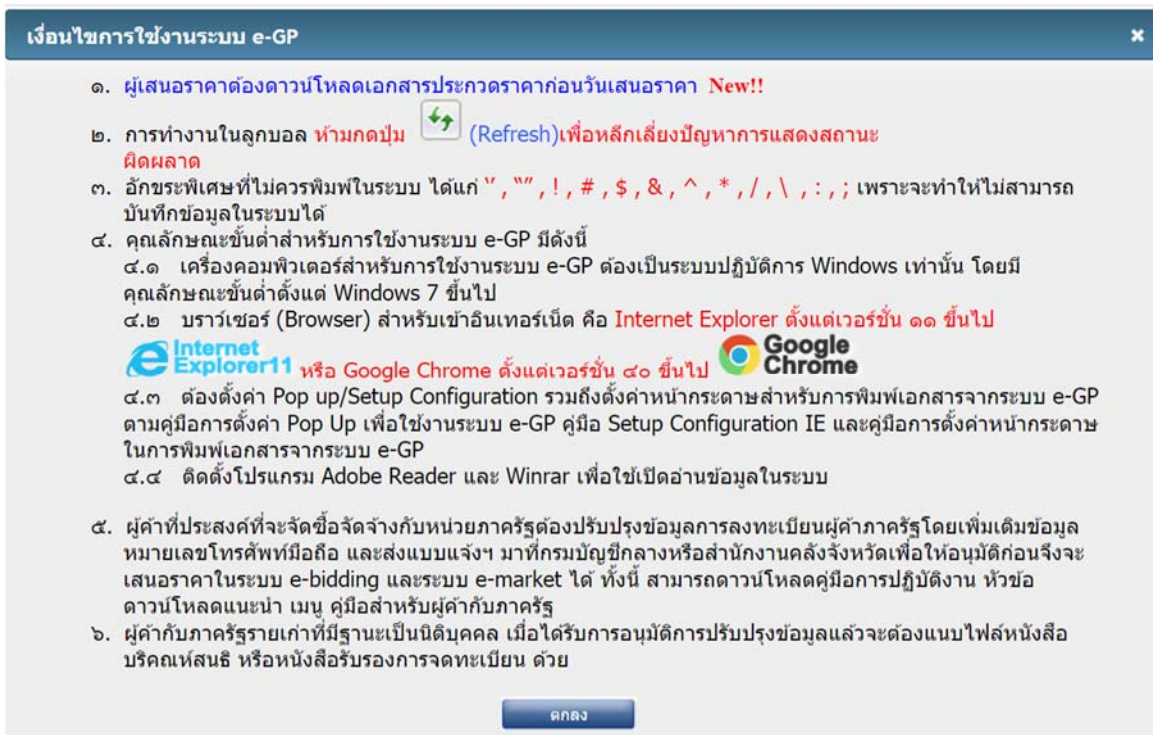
เงื่อนไขการใช้งานระบบ e-GP ×

๑. ผู้เสนอราคาต้องดาวน์โหลดเอกสารประกวดราคาก่อนวันเสนอราคา New!!

๒. การทำงานในลูกบอล ห้ามกดปุ่ม (Refresh)เพื่อหลีกเลี่ยงปัญหาการแสดงสถานะผิดผลาด

๓. อักขระพิเศษที่ไม่ควรพิมพ์ในระบบ ได้แก่ ' , " , ! , # , $ , & , ^ , * , / , \ , : , ; เพราะจะทำให้ไม่สามารถบันทึกข้อมูลในระบบได้

๔. คุณลักษณะขั้นต่ำสำหรับการใช้งานระบบ e-GP มีดังนี้

๔.๑ เครื่องคอมพิวเตอร์สำหรับการใช้งานระบบ e-GP ต้องเป็นระบบปฏิบัติการ Windows เท่านั้น โดยมีคุณลักษณะขั้นต่ำตั้งแต่ Windows 7 ขึ้นไป

๔.๒ บราว์เซอร์ (Browser) สำหรับเข้าอินเทอร์เน็ต คือ Internet Explorer ตั้งแต่เวอร์ชั่น ๑๑ ขึ้นไป Internet Explorer11 หรือ Google Chrome ตั้งแต่เวอร์ชั่น ๔๐ ขึ้นไป Google Chrome

๔.๓ ต้องตั้งค่า Pop up/Setup Configuration รวมถึงตั้งค่าหน้ากระดาษสำหรับการพิมพ์เอกสารจากระบบ e-GP ตามคู่มือการตั้งค่า Pop Up เพื่อใช้งานระบบ e-GP คู่มือ Setup Configuration IE และคู่มือการตั้งค่าหน้ากระดาษในการพิมพ์เอกสารจากระบบ e-GP

๔.๔ ติดตั้งโปรแกรม Adobe Reader และ Winrar เพื่อใช้เปิดอ่านข้อมูลในระบบ

๕. ผู้ค้าที่ประสงค์ที่จะจัดซื้อจัดจ้างกับหน่วยภาครัฐต้องปรับปรุงข้อมูลการลงทะเบียนผู้ค้าภาครัฐโดยเพิ่มเติมข้อมูลหมายเลขโทรศัพท์มือถือ และส่งแบบแจ้งฯ มาที่กรมบัญชีกลางหรือสำนักงานคลังจังหวัดเพื่อให้อนุมัติก่อนจึงจะเสนอราคาในระบบ e-bidding และระบบ e-market ได้ ทั้งนี้ สามารถดาวน์โหลดคู่มือการปฏิบัติงาน หัวข้อ ดาวน์โหลดแนะนำ เมนู คู่มือสำหรับผู้ค้ากับภาครัฐ

๖. ผู้ค้ากับภาครัฐรายเก่าที่มีฐานะเป็นนิติบุคคล เมื่อได้รับการอนุมัติการปรับปรุงข้อมูลแล้วจะต้องแนบไฟล์หนังสือบริคณห์สนธิ หรือหนังสือรับรองการจดทะเบียน ด้วย

ตกลง